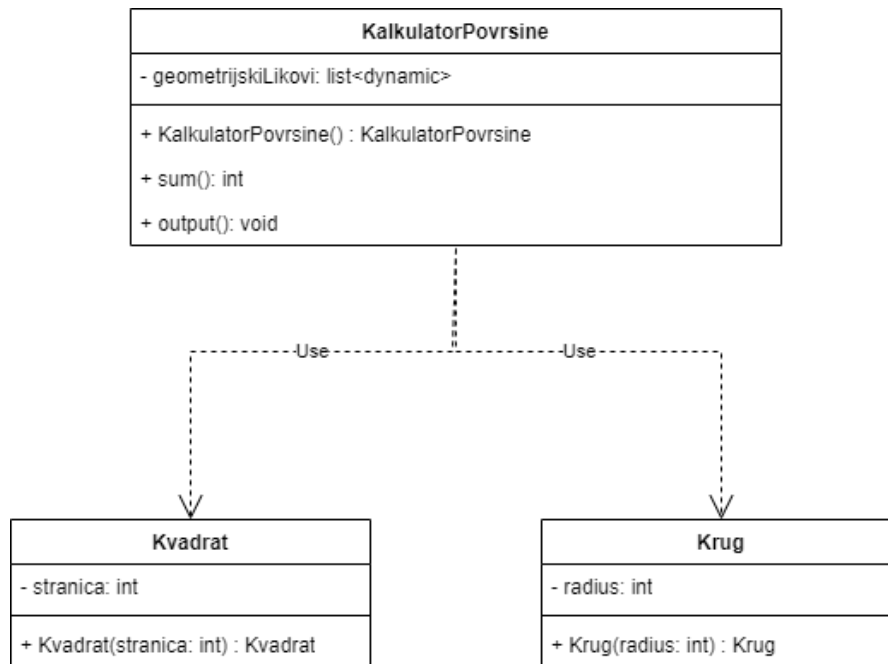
KalkulatorPovrsine

- geometrijskiLikovi: list<dynamic>

+ KalkulatorPovrsine() : KalkulatorPovrsine

+ sum(): int

+ output(): void

Use

Use

Kvadrat

- stranica: int

+ Kvadrat(stranica: int) : Kvadrat

Krug

- radius: int

+ Krug(radius: int) : Krug